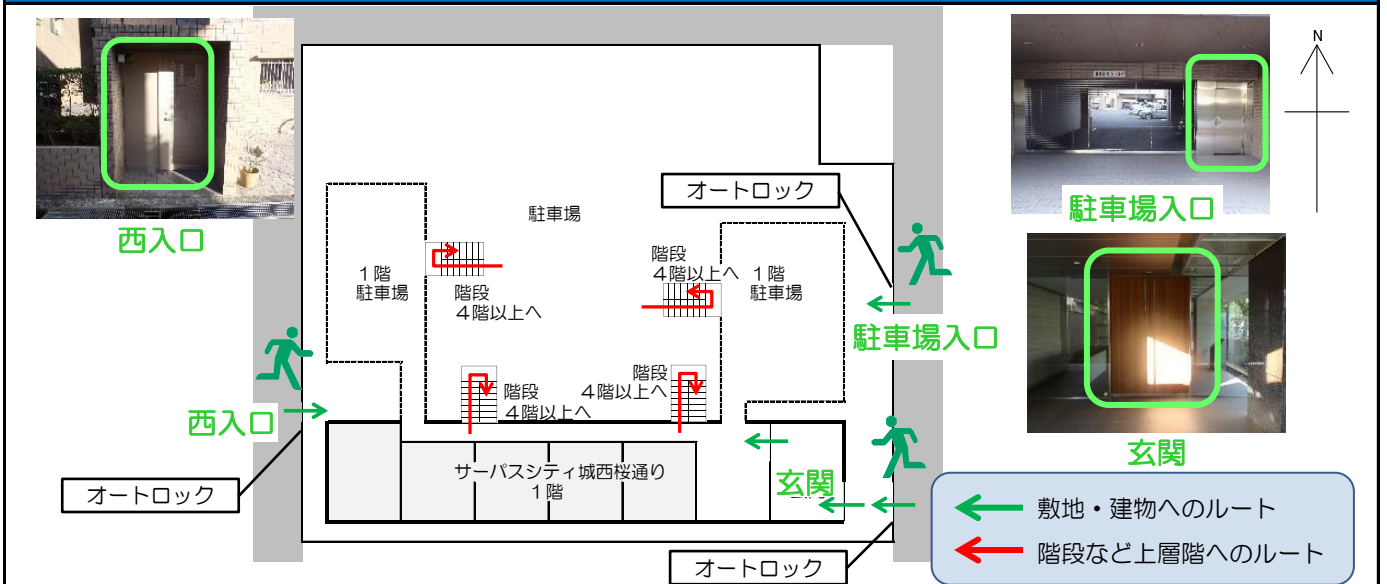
西入口

駐車場

1階
駐車場

階段
4階以上へ

階段
4階以上へ

1階
駐車場

オートロック

階段
4階以上へ

階段
4階以上へ

西入口

サーパスシティ城西桜通り
1階

オートロック

オートロック

駐車場入口

玄関

N

駐車場入口

玄関

敷地・建物へのルート

階段など上層階へのルート